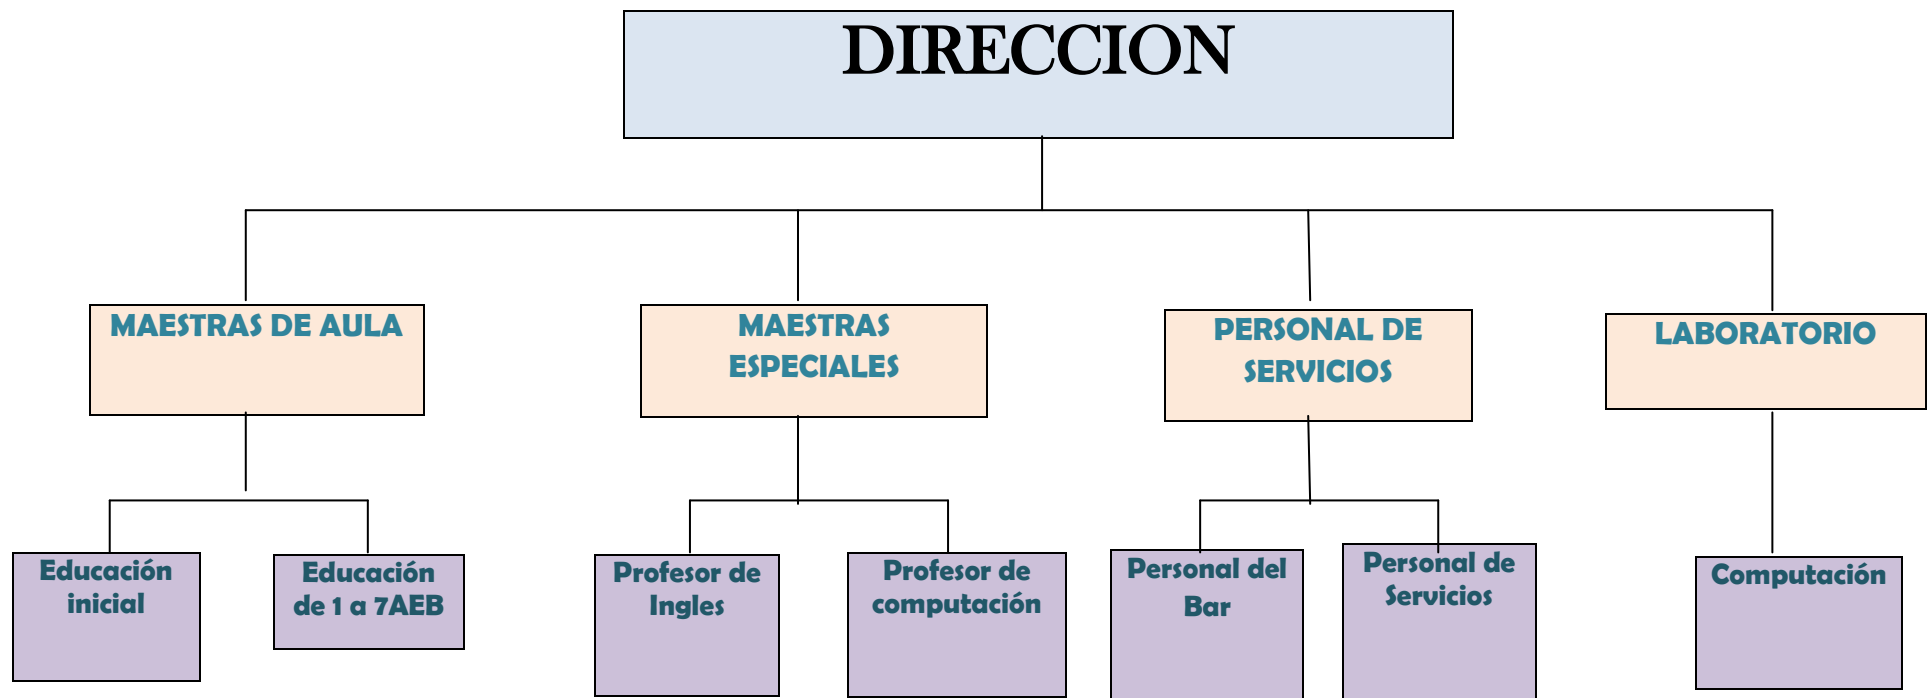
DIRECCION

MAESTRAS DE AULA

MAESTRAS ESPECIALES

PERSONAL DE SERVICIOS

LABORATORIO

Educación inicial

Educación de 1 a 7AEB

Profesor de Ingles

Profesor de computación

Personal del Bar

Personal de Servicios

Computación